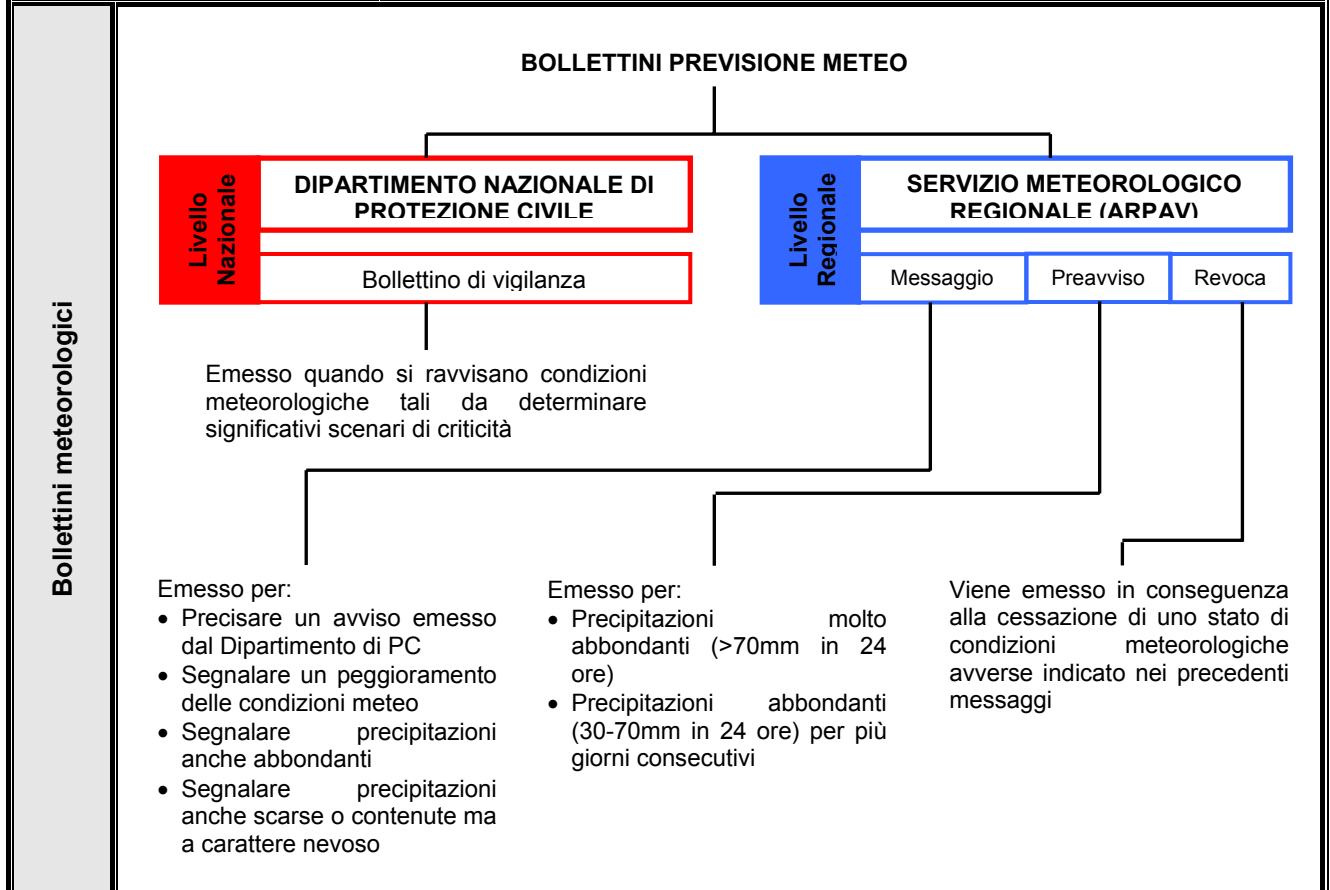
Bollettini meteorologici

BOLLETTINI PREVISIONE METEO

Livello Nazionale

DIPARTIMENTO NAZIONALE DI PROTEZIONE CIVILE

Bollettino di vigilanza

Livello Regionale

SERVIZIO METEOROLOGICO REGIONALE (ARPAV)

Messaggio

Preavviso

Revoca

Emesso quando si ravvisano condizioni meteorologiche tali da determinare significativi scenari di criticità

Emesso per:
- Precisare un avviso emesso dal Dipartimento di PC
- Segnalare un peggioramento delle condizioni meteo
- Segnalare precipitazioni anche abbondanti
- Segnalare precipitazioni anche scarse o contenute ma a carattere nevoso

Emesso per:
- Precipitazioni molto abbondanti (>70mm in 24 ore)
- Precipitazioni abbondanti (30-70mm in 24 ore) per più giorni consecutivi

Viene emesso in conseguenza alla cessazione di uno stato di condizioni meteorologiche avverse indicato nei precedenti messaggi